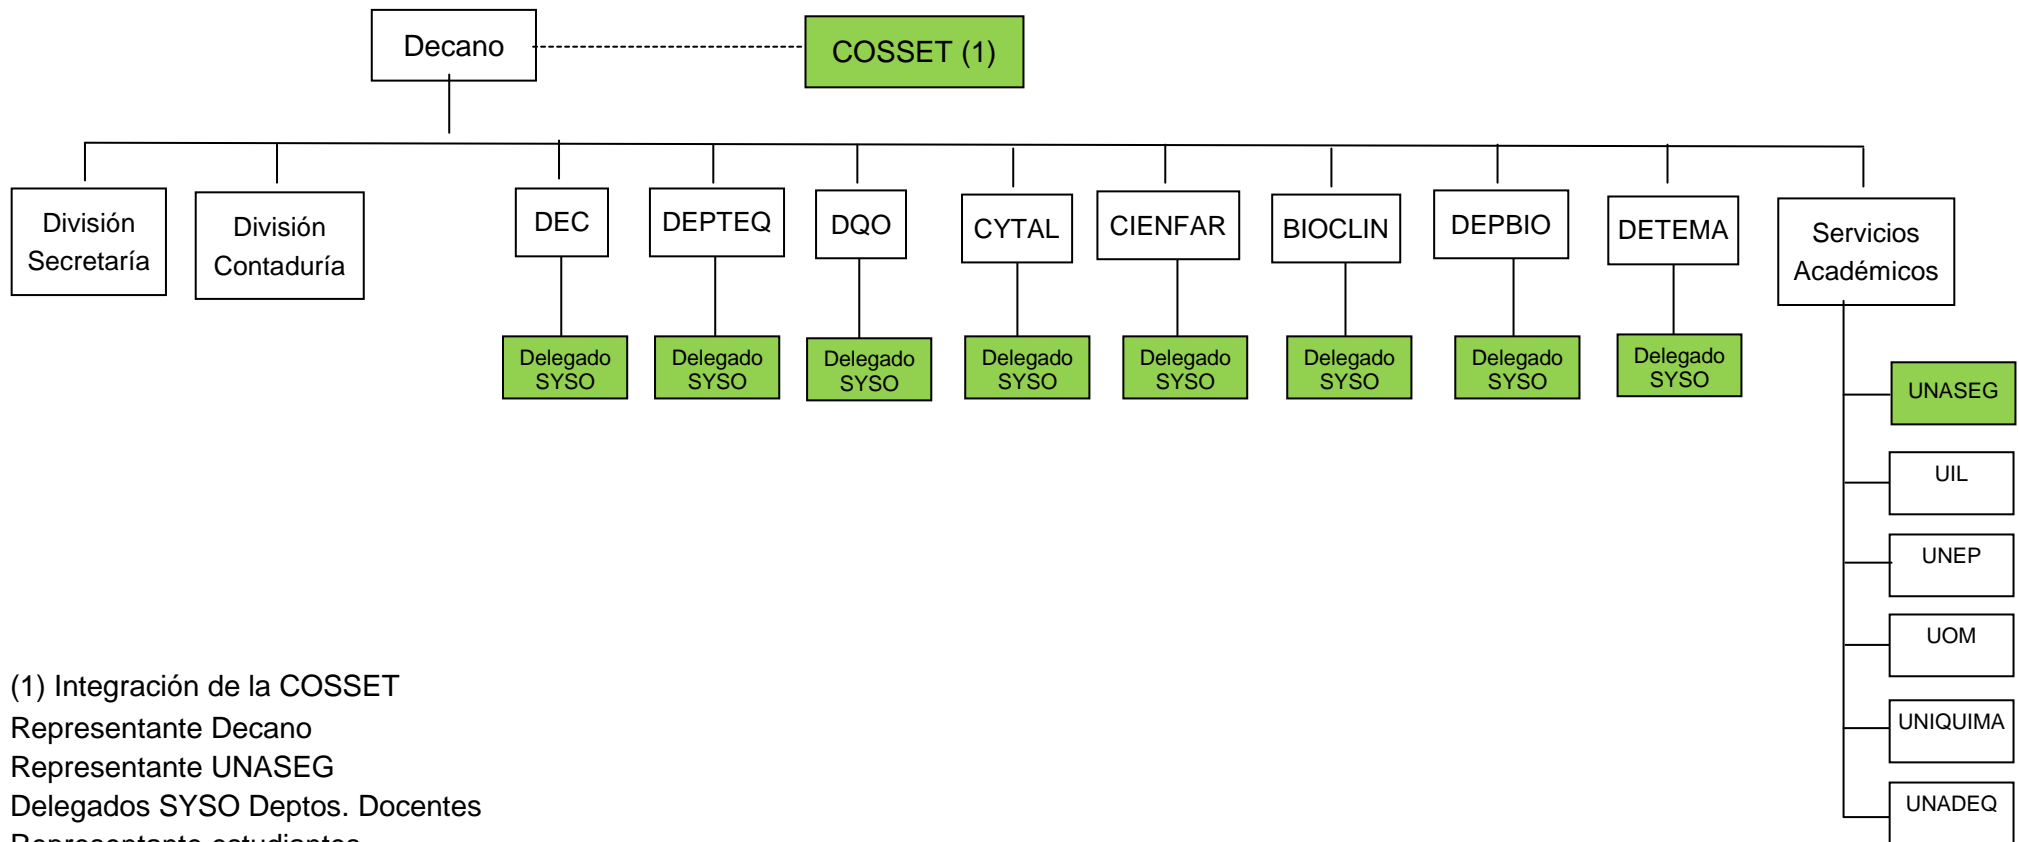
Decano

COSSET (1)

División Secretaría

División Contaduría

DEC

DEPTEQ

DQO

CYTAL

CIENFAR

BIOCLIN

DEPBIO

DETEMA

Servicios Académicos

Delegado SYSO

Delegado SYSO

Delegado SYSO

Delegado SYSO

Delegado SYSO

Delegado SYSO

Delegado SYSO

Delegado SYSO

UNASEG

UIL

UNEP

UOM

UNIQUIMA

UNADEQ

(1) Integración de la COSSET
Representante Decano
Representante UNASEG
Delegados SYSO Deptos. Docentes
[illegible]